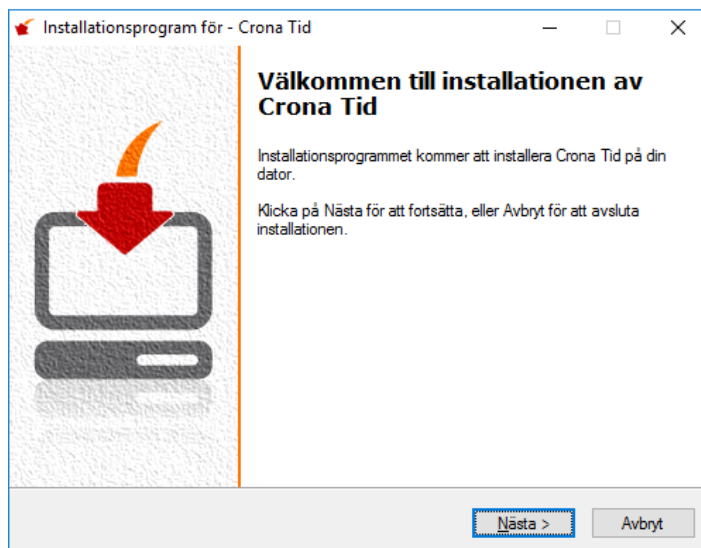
Installationsprogram för - Crona Tid

Välkommen till installationen av Crona Tid

Installationsprogrammet kommer att installera Crona Tid på din dator.

Klicka på Nästa för att fortsätta, eller Avbryt för att avsluta installationen.

Nästa >

Avbryt